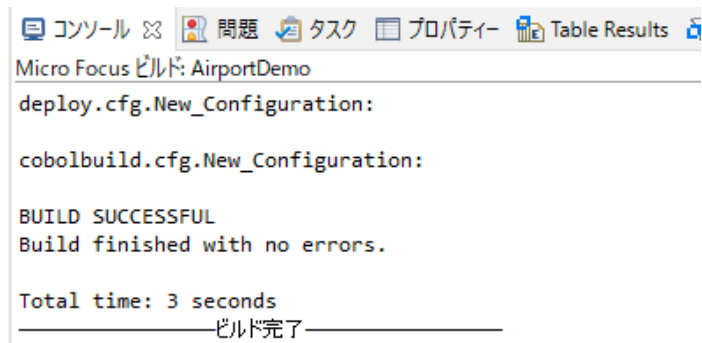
コンソール ☒ 問題 タスク プロパティー Table Results

Micro Focus ビルド: AirportDemo

deploy.cfg.New_Configuration:

cobolbuild.cfg.New_Configuration:

BUILD SUCCESSFUL
Build finished with no errors.

Total time: 3 seconds
————————ビルド完了————————